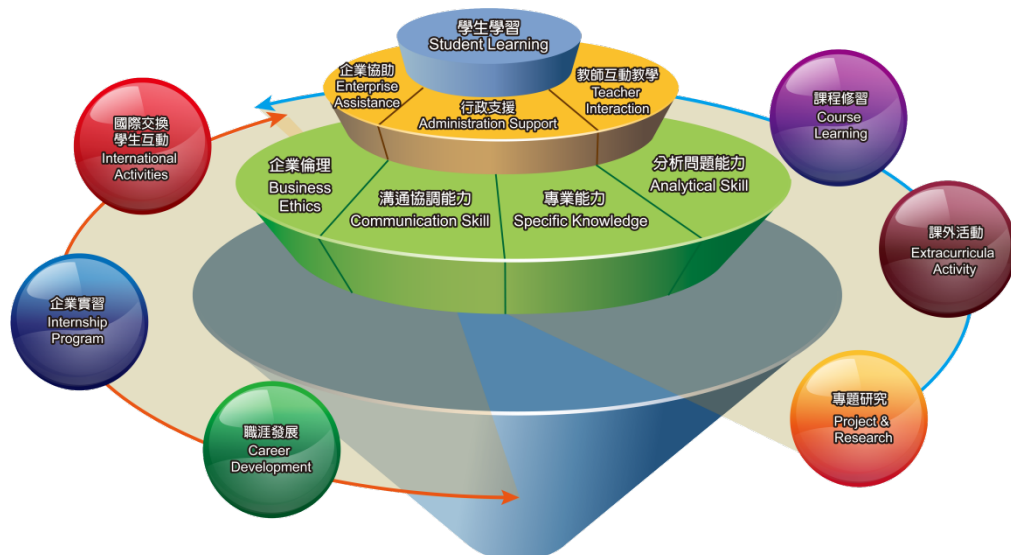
學生學習
Student Learning

企業協助
Enterprise Assistance

行政支援
Administration Support

教師互動教學
Teacher Interaction

企業倫理
Business Ethics

溝通協調能力
Communication Skill

專業能力
Specific Knowledge

分析問題能力
Analytical Skill

國際交換
學生互動
International Activities

課程修習
Course Learning

課外活動
Extracurricula Activity

企業實習
Internship Program

專題研究
Project & Research

職涯發展
Career Development